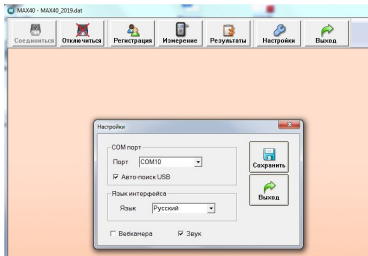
MAX40 - MAX40_2019.dat

Соединиться Отключиться Регистрация Измерение Результаты Настройки Выход

Настройки

COM порт
Порт COM10
Авто-поиск USB

Язык интерфейса
Язык Русский

Вебкамера Звук

Сохранить

Выход